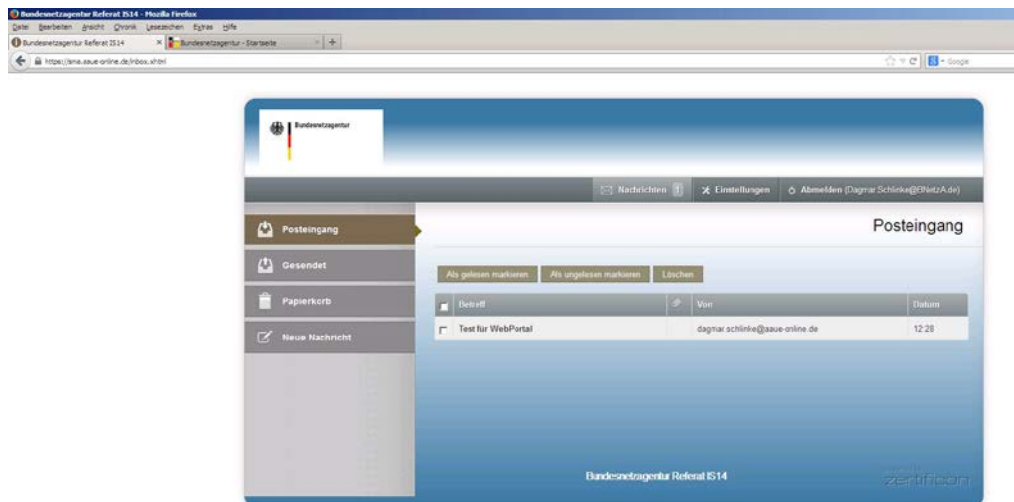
Bundesnetzagentur Referat IS14 - Mozilla Firefox

Datei Bearbeiten Ansicht Chronik Lesezeichen Extras Hilfe

Bundesnetzagentur Referat IS14

Bundesnetzagentur - Startseite

https://sma.aaue-online.de/inbox.xhtml

Google

Bundesnetzagentur

Nachrichten 1 Einstellungen Abmelden (Dagmar.Schlinke@BNetzA.de)

Posteingang

Gesendet

Papierkorb

Neue Nachricht

Posteingang

Als gelesen markieren Als ungelesen markieren Löschen

| | Betreff | | Von | Datum |
|---|---|---|---|---|
| | Test für WebPortal | | dagmar.schlinke@aaue-online.de | 12:28 |

Bundesnetzagentur Referat IS14

zertificon